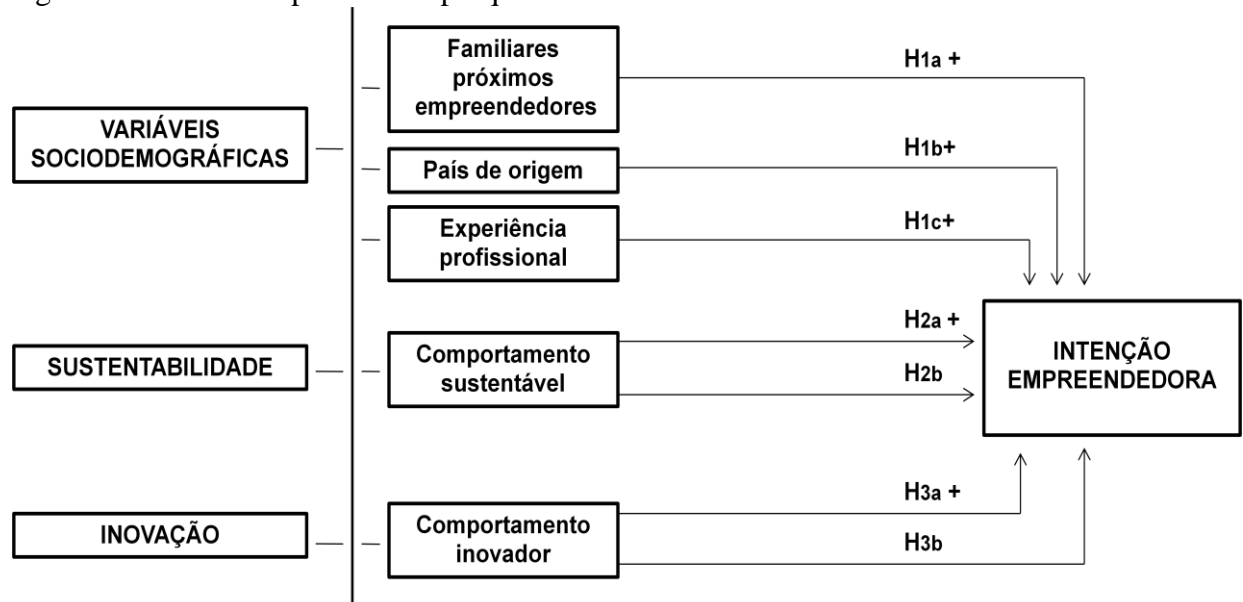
VARIÁVEIS SOCIODEMOGRÁFICAS

Familiares próximos empreendedores

H1a +

País de origem

H1b+

Experiência profissional

H1c+

SUSTENTABILIDADE

Comportamento sustentável

H2a +

H2b

INTENÇÃO EMPREENDEDORA

INOVAÇÃO

Comportamento inovador

H3a +

H3b